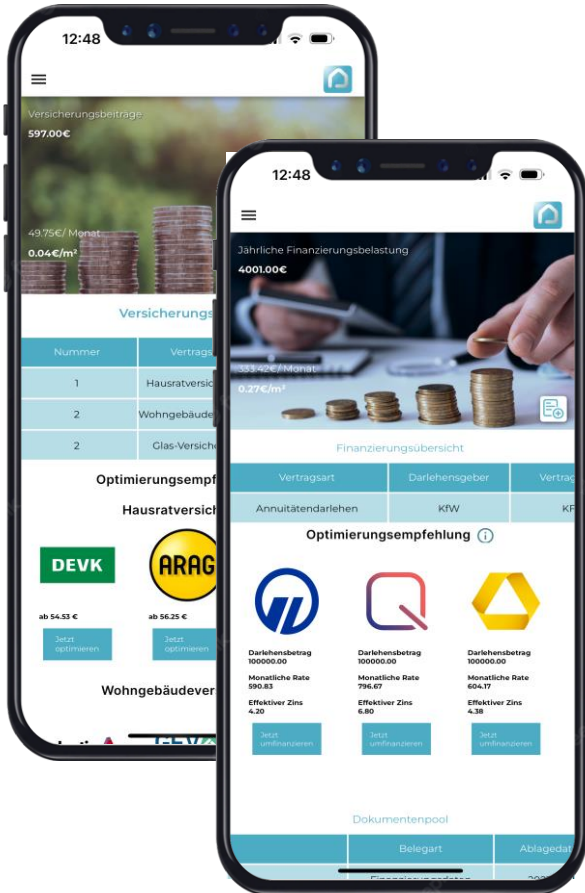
12:48

Versicherungsbeiträge
597.00€

49.75€/ Monat
0.04€/m²

Versicherungs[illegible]

| Nummer | Vertrags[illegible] |
|---|---|
| 1 | Hausratversi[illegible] |
| 2 | Wohngebäude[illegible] |
| 2 | Glas-Versiche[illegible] |

Optimierungsempf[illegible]

Hausratversich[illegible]

DEVK
ab 54.53 €
Jetzt optimieren

ARAG
ab 56.25 €
Jetzt optimieren

Wohngebäudever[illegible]

12:48

Jährliche Finanzierungsbelastung
4001.00€

333.42€ / Monat
0.27€/m²

Finanzierungsübersicht

| Vertragsart | Darlehensgeber | Vertrag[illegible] |
|---|---|---|
| Annuitätendarlehen | KfW | KF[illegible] |

Optimierungsempfehlung

Darlehensbetrag
100000.00
Monatliche Rate
590.83
Effektiver Zins
4.20
Jetzt umfinanzieren

Darlehensbetrag
100000.00
Monatliche Rate
796.67
Effektiver Zins
6.80
Jetzt umfinanzieren

Darlehensbetrag
100000.00
Monatliche Rate
604.17
Effektiver Zins
4.38
Jetzt umfinanzieren

Dokumentenpool

| | Belegart | Ablagedat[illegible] |
|---|---|---|